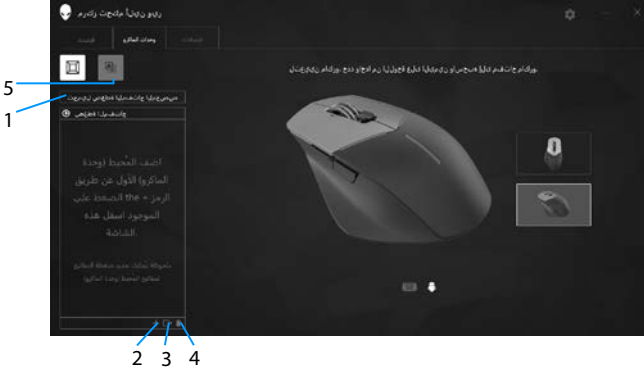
مركز تحكم أجهزة الطرفية

وحدات الماكرو

حدد الزر الذي ترغب في تخصيصه على الماوس أو من القائمة على اليمين

أضف المُخطط (وحدة الماكرو) الأول عن طريق الضغط على الرمز + الموجود أسفل هذه الشاشة.

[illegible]

1
2
3
4
5